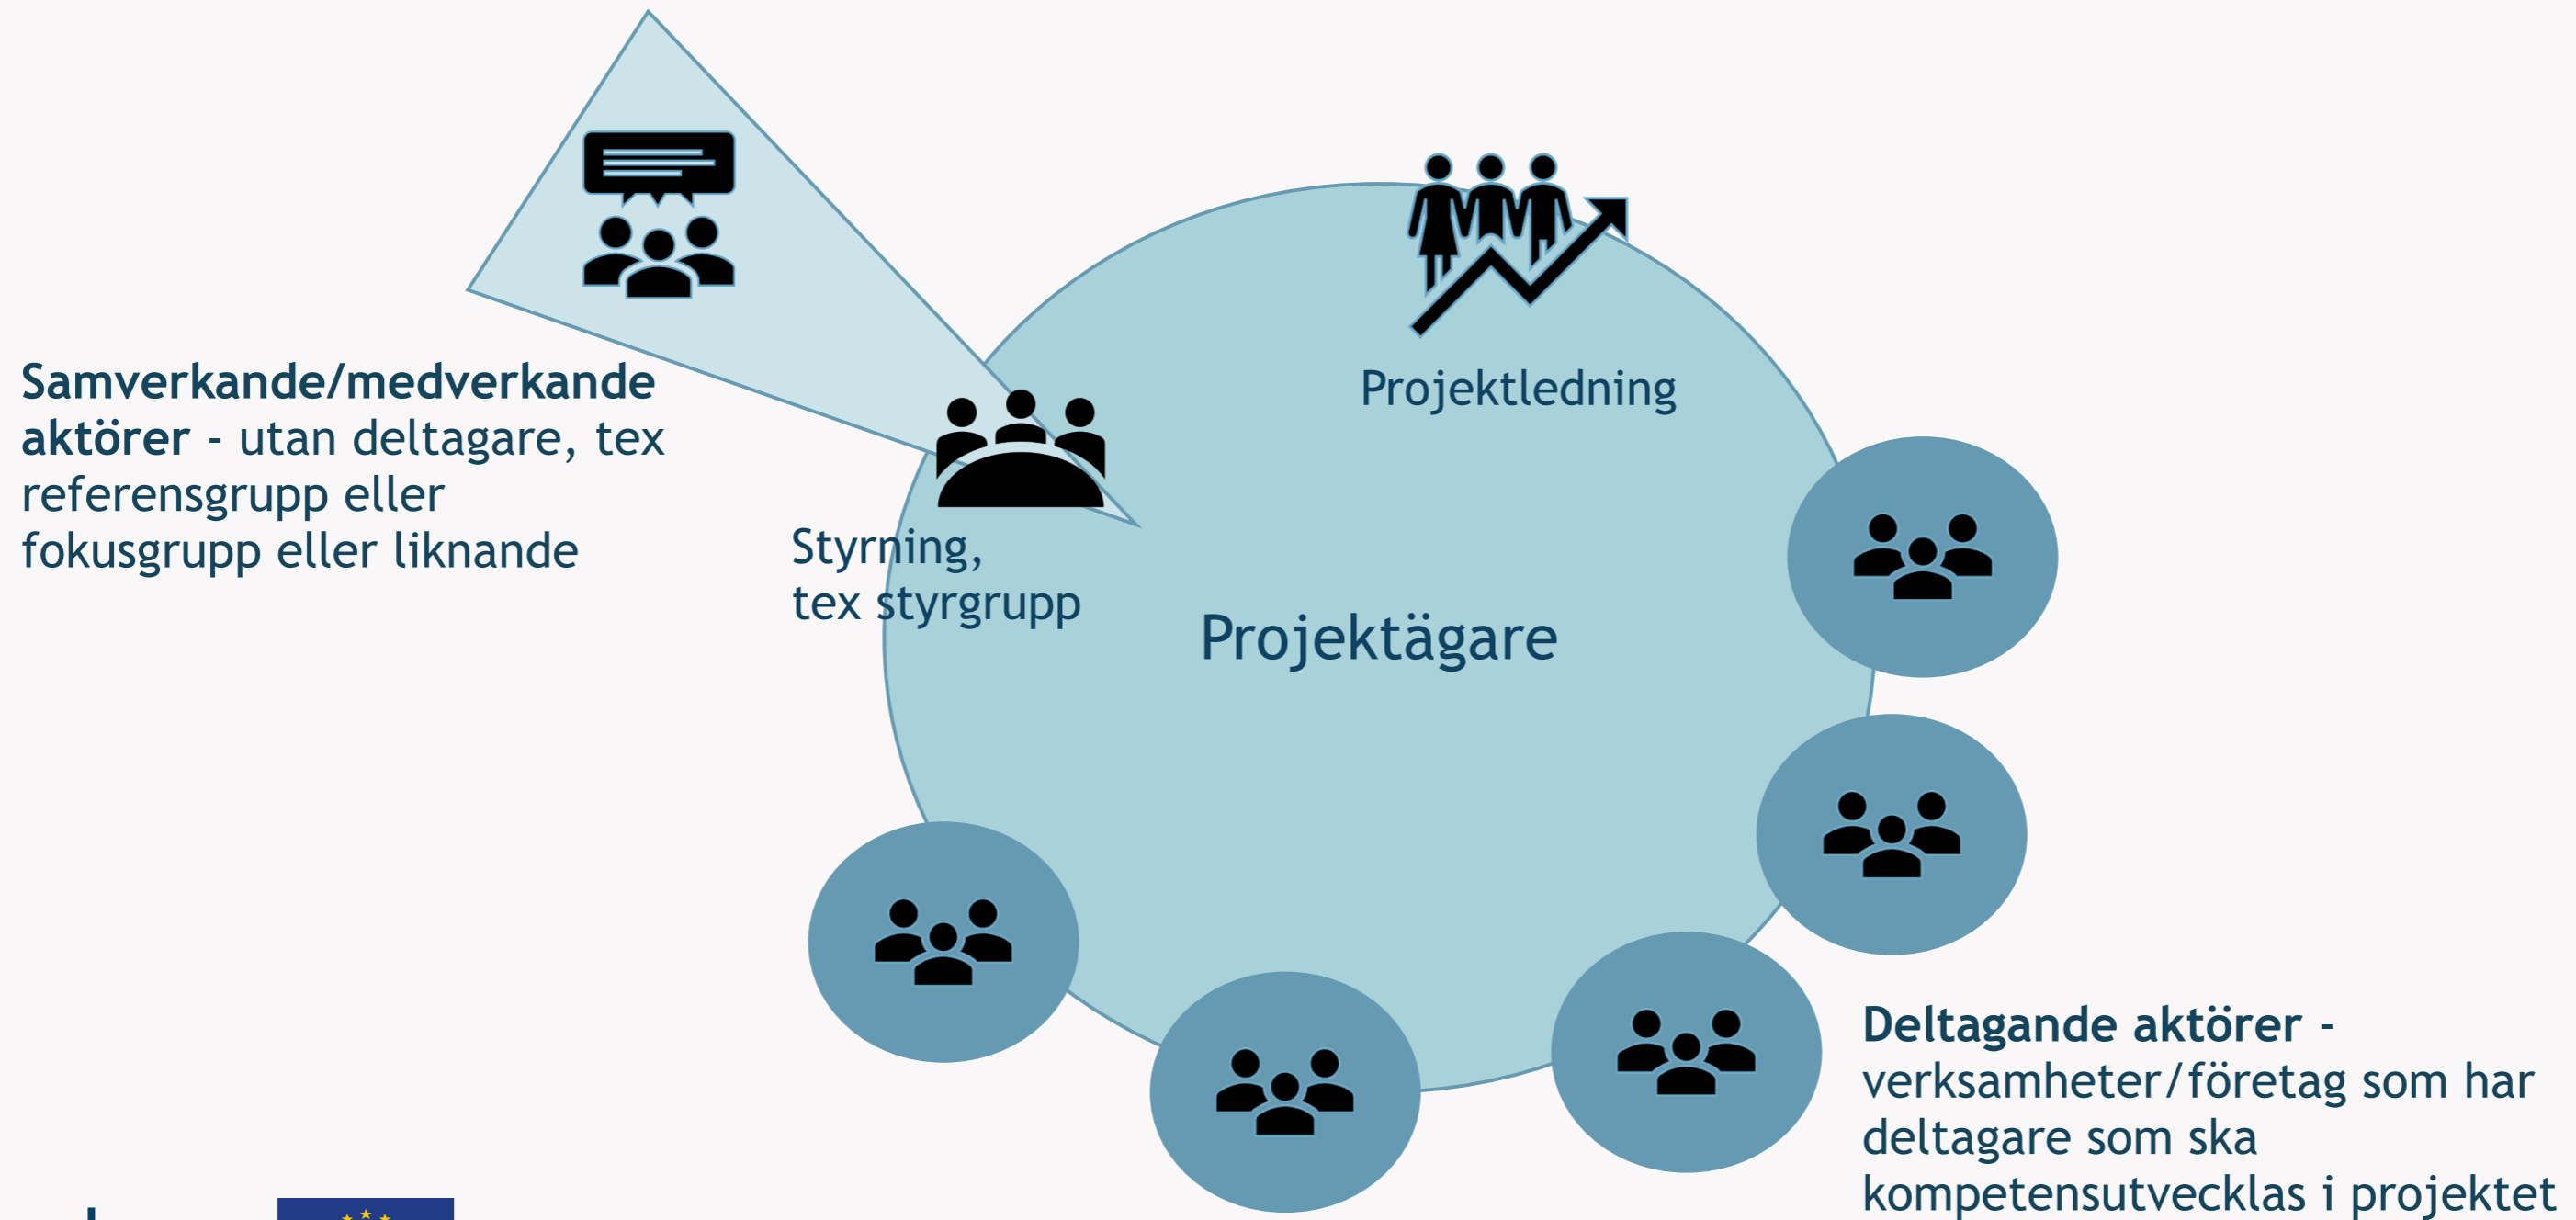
Samverkande/medverkande aktörer - utan deltagare, tex referensgrupp eller fokusgrupp eller liknande

Projektledning

Styrning, tex styrgrupp

Projektägare

Deltagande aktörer - verksamheter/företag som har deltagare som ska kompetensutvecklas i projektet